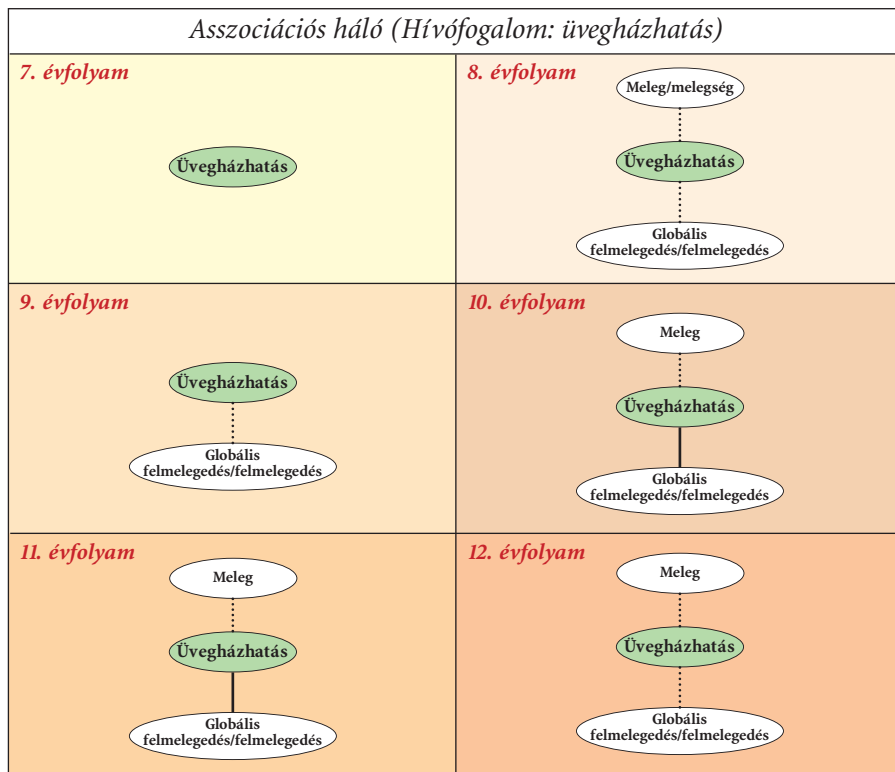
Asszociációs háló (Hívófogalom: üvegházhatás)

| 7. évfolyam | 8. évfolyam |
|---|---|
| Üvegházhatás | Meleg/melegség<br>Üvegházhatás<br>Globális felmelegedés/felmelegedés |
| **9. évfolyam** | **10. évfolyam** |
| Üvegházhatás<br>Globális felmelegedés/felmelegedés | Meleg<br>Üvegházhatás<br>Globális felmelegedés/felmelegedés |
| **11. évfolyam** | **12. évfolyam** |
| Meleg<br>Üvegházhatás<br>Globális felmelegedés/felmelegedés | Meleg<br>Üvegházhatás<br>Globális felmelegedés/felmelegedés |